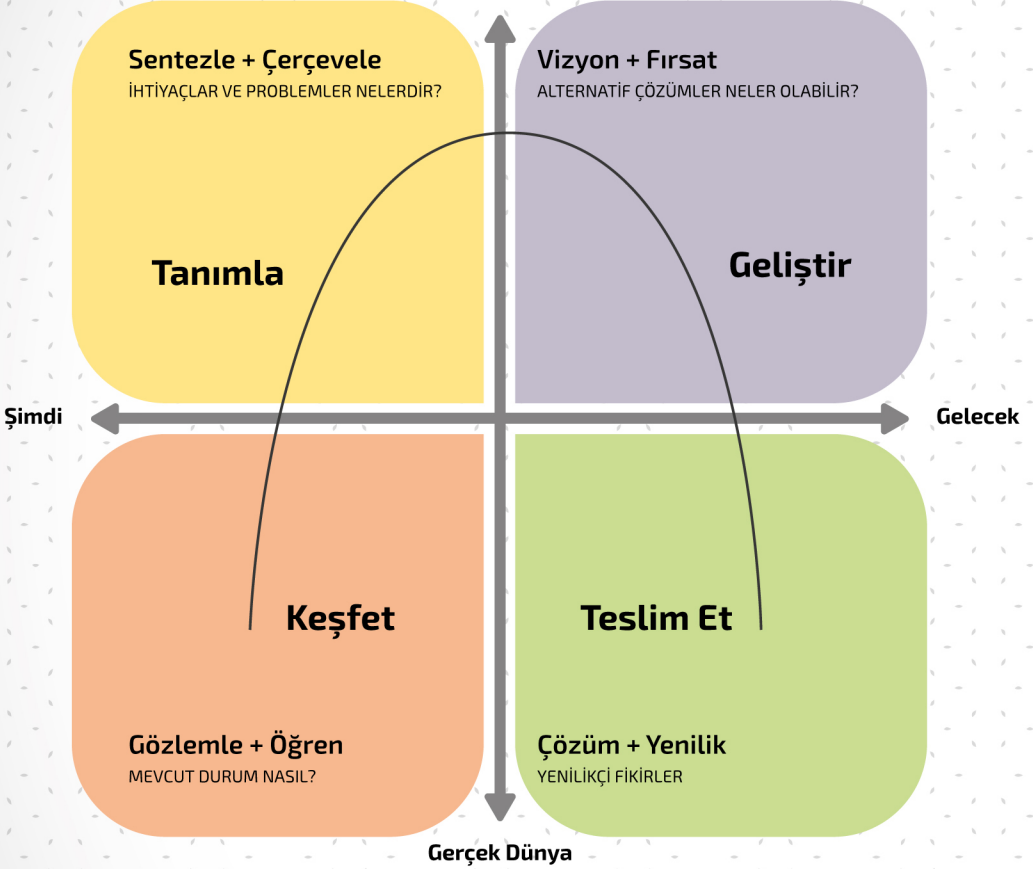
Sentezle + Çerçevele
İHTİYAÇLAR VE PROBLEMLER NELERDİR?

Vizyon + Fırsat
ALTERNATİF ÇÖZÜMLER NELER OLABİLİR?

Tanımla

Geliştir

Şimdi

Gelecek

Keşfet

Teslim Et

Gözlemle + Öğren
MEVCUT DURUM NASIL?

Çözüm + Yenilik
YENİLİKÇİ FİKİRLER

Gerçek Dünya